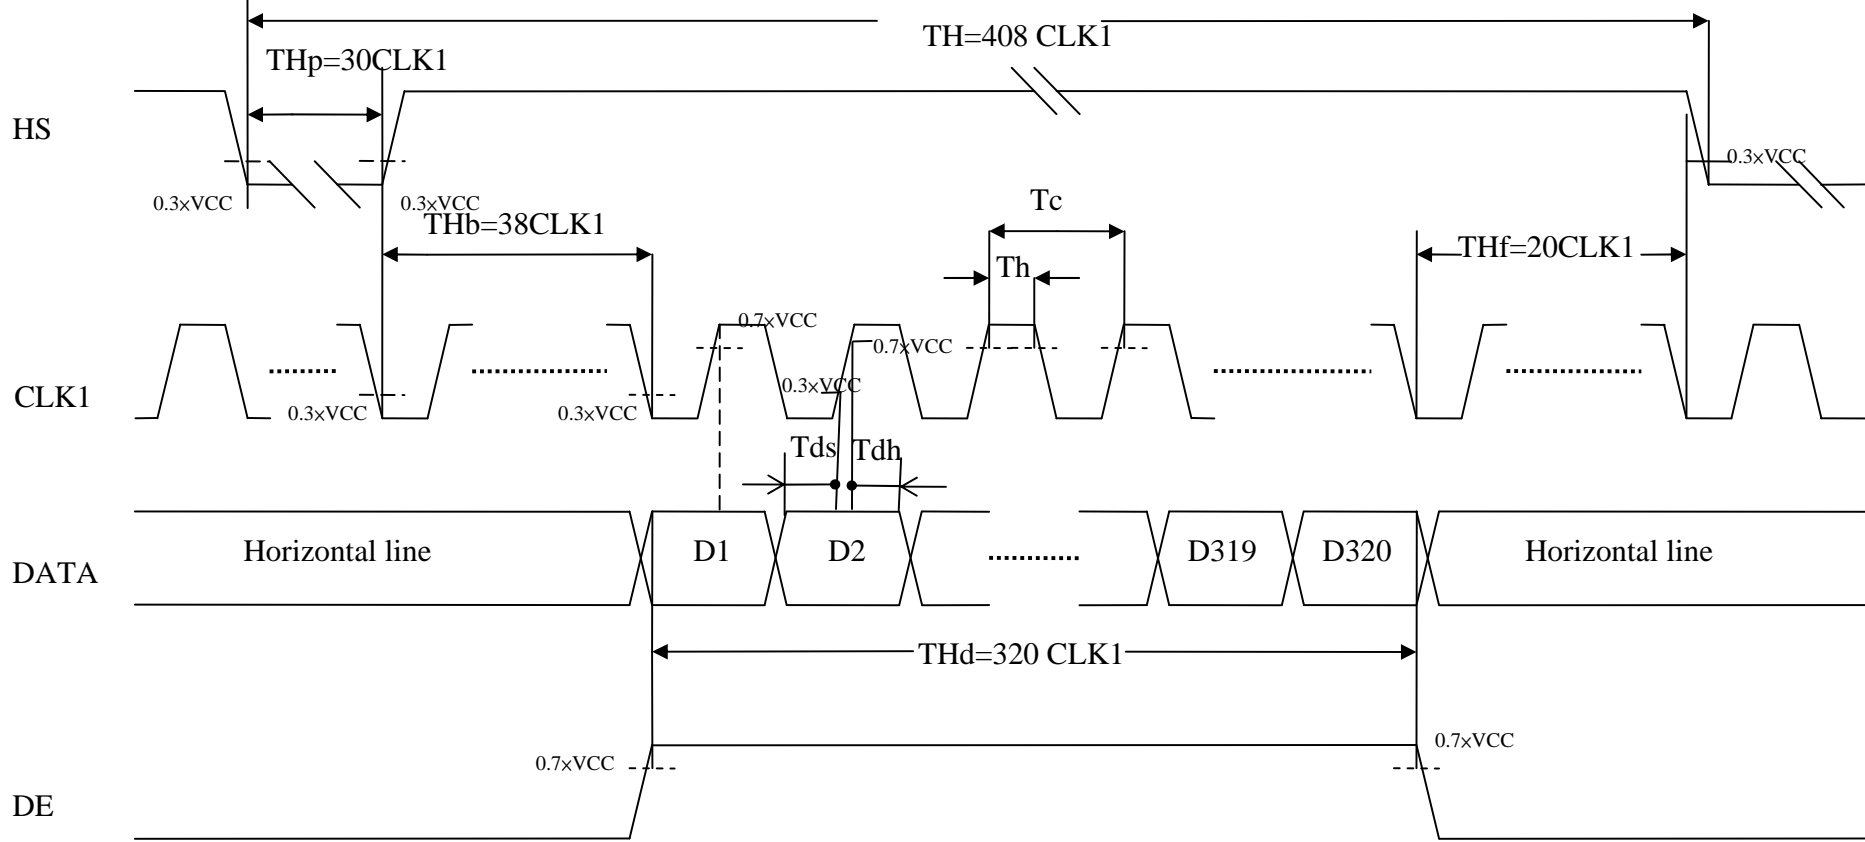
TH=408 CLK1

THp=30CLK1

HS

0.3×VCC

0.3×VCC

0.3×VCC

THb=38CLK1

Tc

Th

THf=20CLK1

0.7×VCC

0.7×VCC

0.3×VCC

CLK1

0.3×VCC

0.3×VCC

Tds

Tdh

DATA

Horizontal line

D1

D2

D319

D320

Horizontal line

THd=320 CLK1

0.7×VCC

0.7×VCC

DE